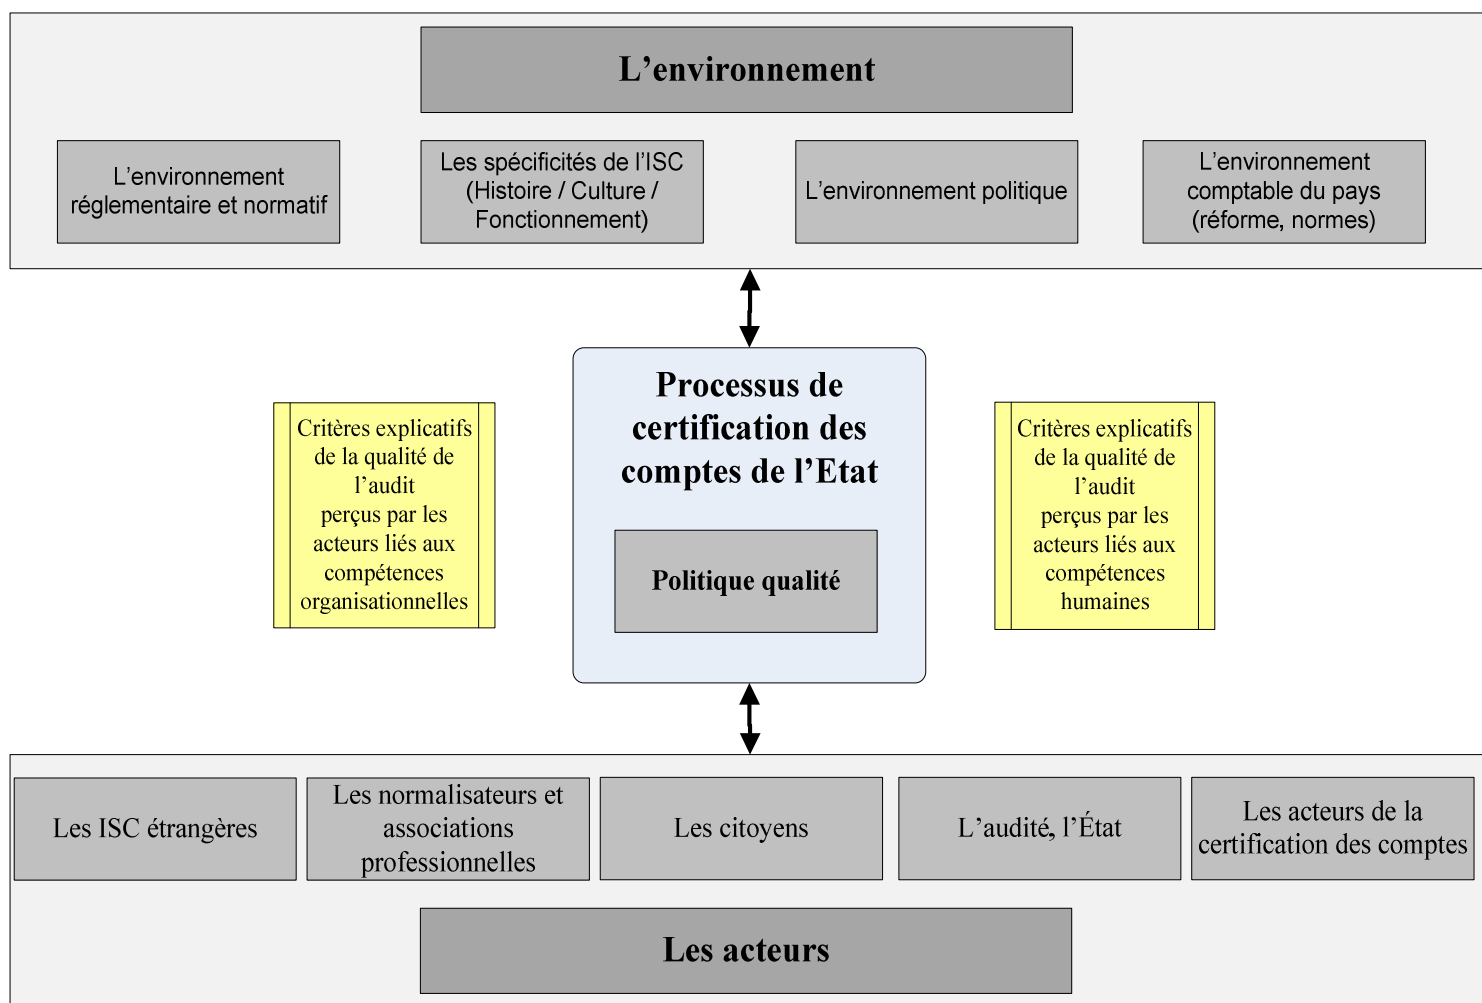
L’environnement

L’environnement réglementaire et normatif

Les spécificités de l’ISC (Histoire / Culture / Fonctionnement)

L’environnement politique

L’environnement comptable du pays (réforme, normes)

Critères explicatifs de la qualité de l’audit perçus par les acteurs liés aux compétences organisationnelles

Processus de certification des comptes de l’Etat

Politique qualité

Critères explicatifs de la qualité de l’audit perçus par les acteurs liés aux compétences humaines

Les ISC étrangères

Les normalisateurs et associations professionnelles

Les citoyens

L’audité, l’État

Les acteurs de la certification des comptes

Les acteurs